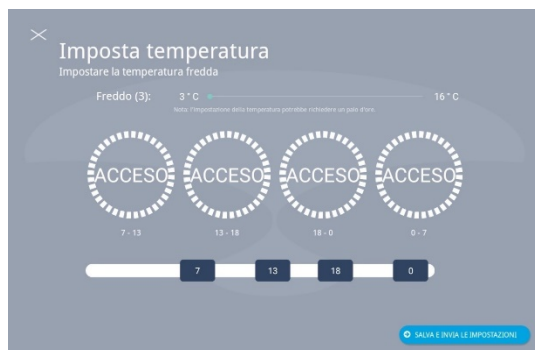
Imposta temperatura
Impostare la temperatura fredda

Freddo (3): 3 ° C 16 ° C
Nota: l'impostazione della temperatura potrebbe richiedere un paio d'ore.

ACCESO
7 - 13

ACCESO
13 - 18

ACCESO
18 - 0

ACCESO
0 - 7

7 13 18 0

SALVA E INVIA LE IMPOSTAZIONI